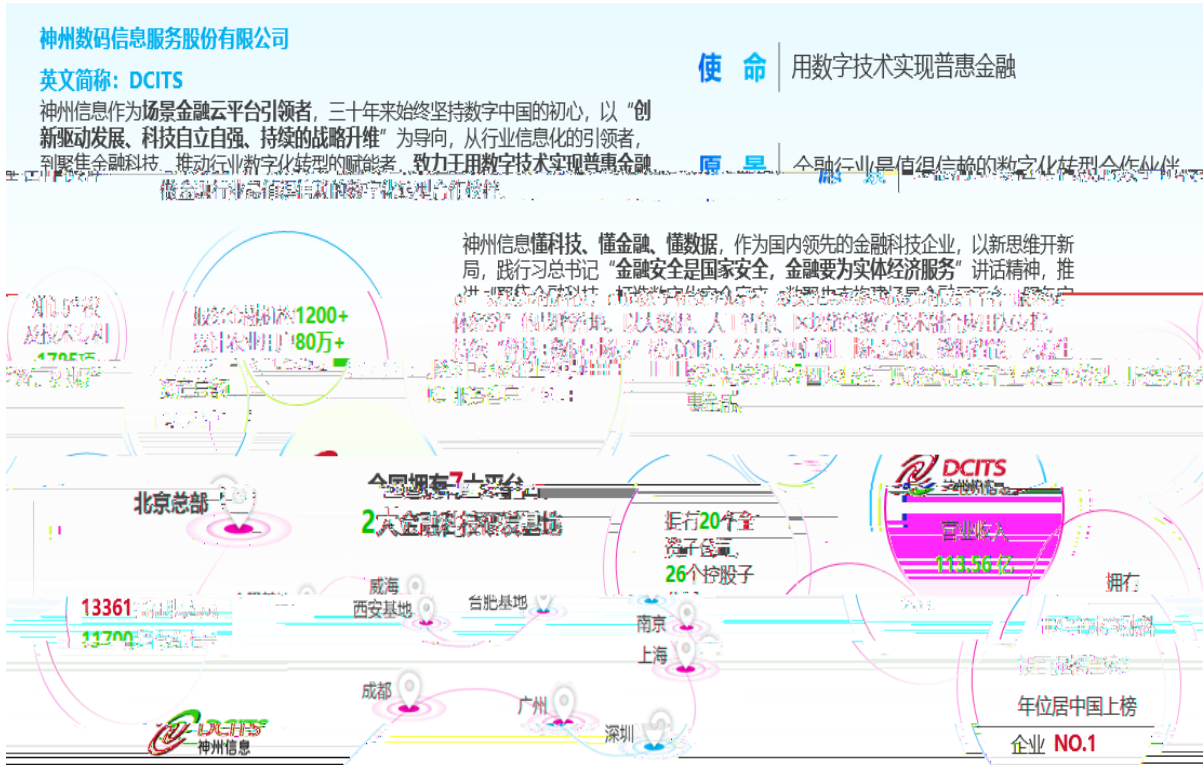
神州数码信息服务股份有限公司

英文简称：DCITS

神州信息作为场景金融云平台引领者，三十年来始终坚持数字中国的初心，以"创新驱动发展、科技自立自强、持续的战略升维"为导向，从行业信息化的引领者，到聚焦金融科技、推动行业数字化转型的赋能者，致力于用数字技术实现普惠金融，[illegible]

使命 用数字技术实现普惠金融

愿景 金融行业最值得信赖的数字化转型合作伙伴

神州信息懂科技、懂金融、懂数据，作为国内领先的金融科技企业，以新思维开新局，践行习总书记"金融安全是国家安全，金融要为实体经济服务"讲话精神，推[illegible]

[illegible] 1795 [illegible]

服务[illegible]1200+
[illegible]80万+

北京总部

全国拥有7大平台
2大金融科技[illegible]基地

拥有20个全资子公司，
26个控股子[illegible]

DCITS 神州信息
营业收入
113.56亿

拥有

13361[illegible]
11700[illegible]

威海
西安基地
合肥基地
南京
上海
成都
广州
深圳

年位居中国上榜
企业 NO.1

DCITS 神州信息